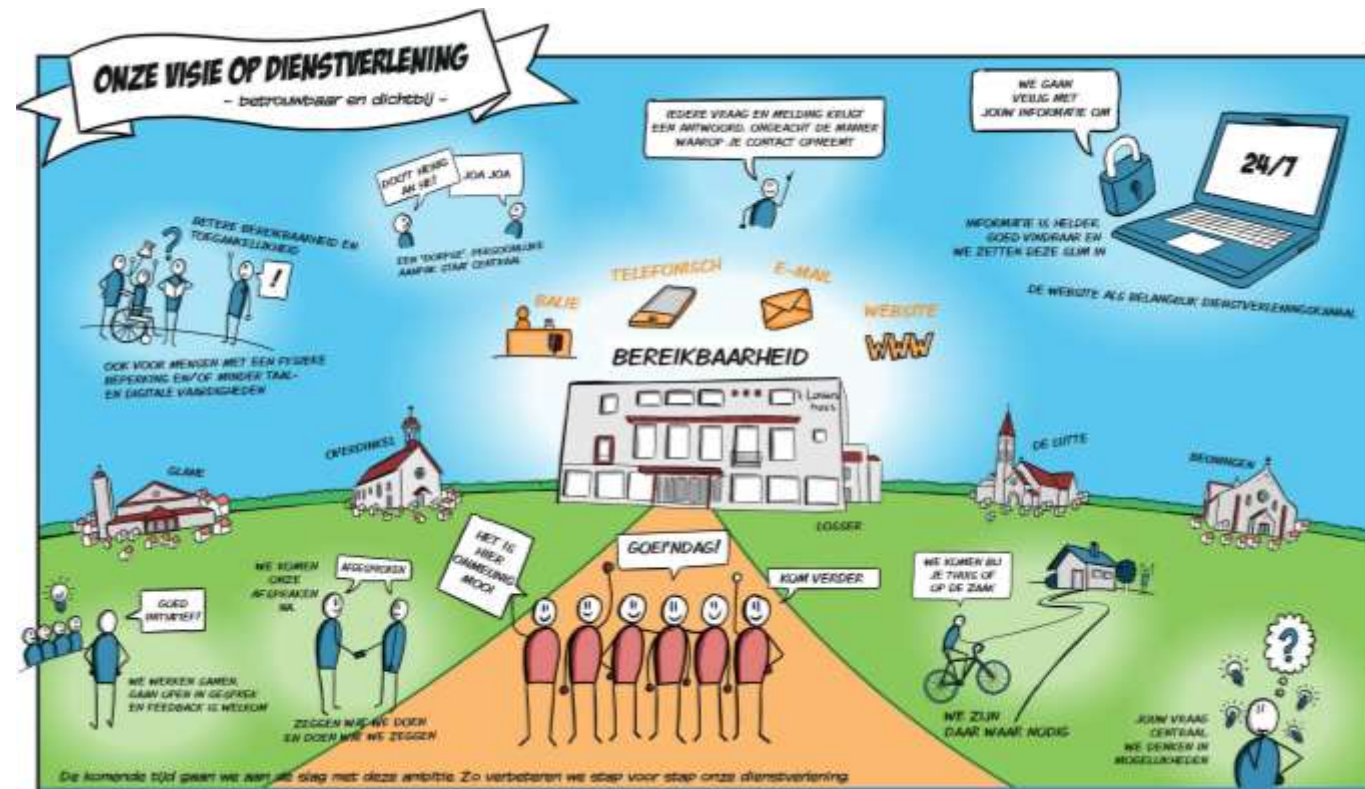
ONZE VISIE OP DIENSTVERLENING
- betrouwbaar en dichtbij -

IEDERE VRAAG EN MELDING KRIJGT EEN ANTWOORD, ONGEACHT DE MANIER WAAROP JE CONTACT OPNEEMT

WE GAAN VEILIG MET JOUW INFORMATIE OM

24/7

DOOT HENIG AN HE? JOA JOA

EEN 'DORPSE', PERSOONLIJKE AANPAK STAAT CENTRAAL

BETERE BEREIKBAARHEID EN TOEGANKELIJKHEID

OOK VOOR MENSEN MET EEN FYSIEKE BEPERKING EN/OF MINDER TAAL- EN DIGITALE VAARDIGHEDEN

INFORMATIE IS HELDER, GOED VINDBAAR EN WE ZETTEN DEZE SLIM IN

DE WEBSITE ALS BELANGRIJK DIENSTVERLENINGSKANAAL

BALIE
TELEFONISCH
E-MAIL
WEBSITE
WWW

BEREIKBAARHEID

GLANE
OVERDINKEL
DE LUTTE
BEUNINGEN
LOSSER

HET IS HIER ONMEUNIG MOOI

GOEI'NDAG!

KOM VERDER

WE KOMEN ONZE AFSPRAKEN NA

AFGESPROKEN

GOED INITIATIEF!

WE WERKEN SAMEN, GAAN OPEN IN GESPREK EN FEEDBACK IS WELKOM

ZEGGEN WAT WE DOEN EN DOEN WAT WE ZEGGEN

WE KOMEN BIJ JE THUIS OF OP DE ZAAK

WE ZIJN DAAR WAAR NODIG

JOUW VRAAG CENTRAAL WE DENKEN IN MOGELIJKHEDEN

De komende tijd gaan we aan de slag met deze ambitie. Zo verbeteren we stap voor stap onze dienstverlening.